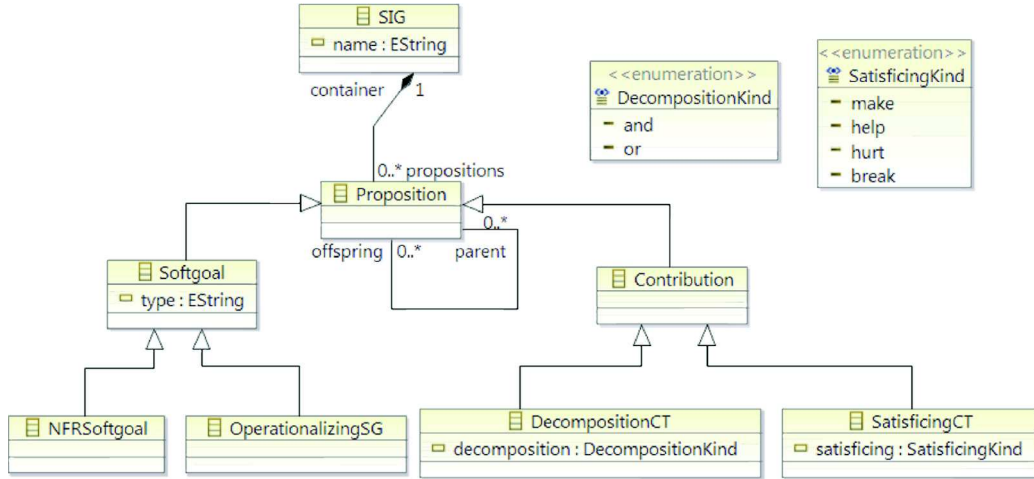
SIG
name : EString

container
1

<<enumeration>>
DecompositionKind
and
or

<<enumeration>>
SatisficingKind
make
help
hurt
break

0..* propositions
Proposition
0..*
offspring
0..*
parent

Softgoal
type : EString

Contribution

NFRSoftgoal

OperationalizingSG

DecompositionCT
decomposition : DecompositionKind

SatisficingCT
satisficing : SatisficingKind